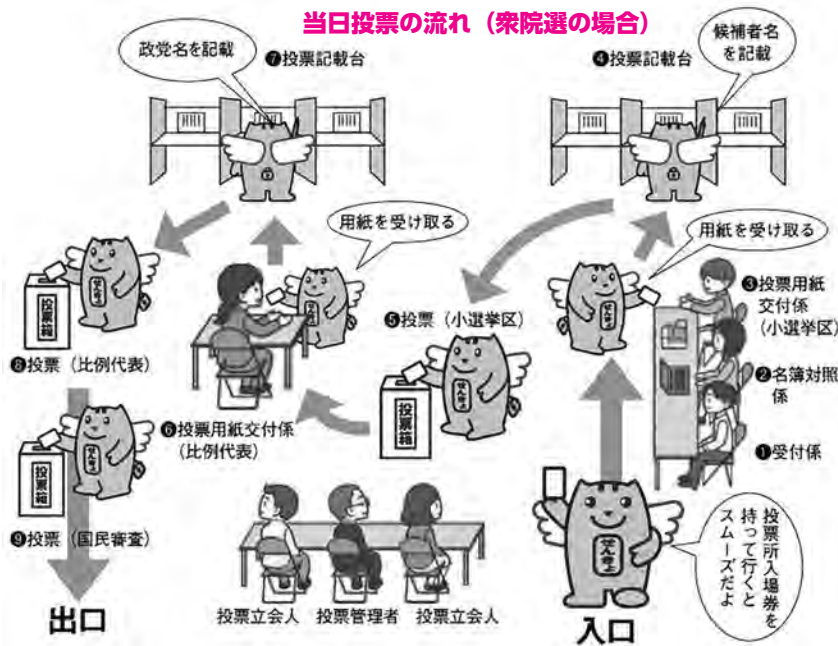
当日投票の流れ（衆院選の場合）

政党名を記載

❼投票記載台

候補者名を記載

❹投票記載台

用紙を受け取る

用紙を受け取る

❸投票用紙交付係（小選挙区）

❷名簿対照係

❶受付係

❺投票（小選挙区）

❽投票（比例代表）

❻投票用紙交付係（比例代表）

❾投票（国民審査）

投票箱

投票箱

投票箱

せんきょ

せんきょ

せんきょ

投票所入場券を持って行くとスムーズだよ

投票立会人　投票管理者　投票立会人

出口

入口